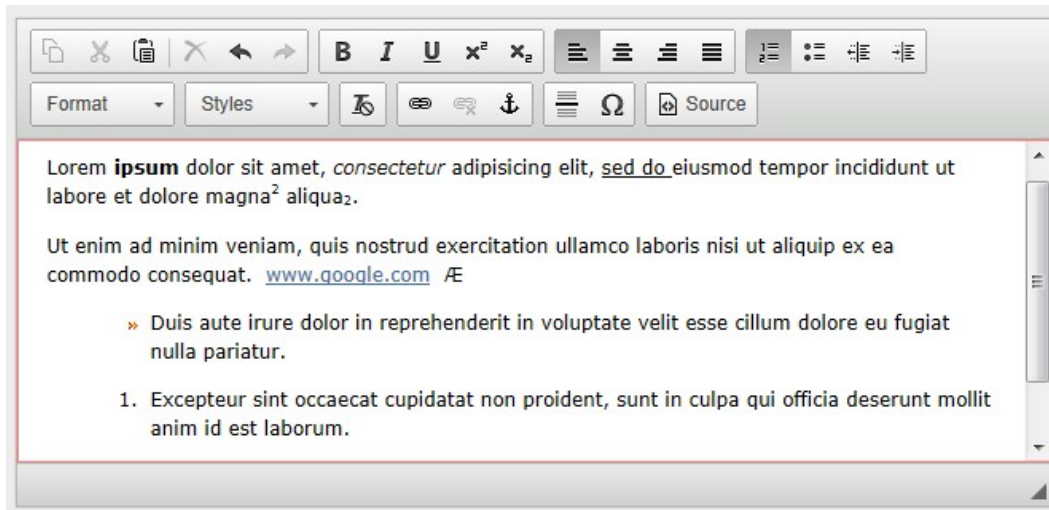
B I U $x^2$ $x_2$
Format Styles Ω Source

Lorem **ipsum** dolor sit amet, *consectetur* adipisicing elit, sed do eiusmod tempor incididunt ut labore et dolore magna$^2$ aliqua$_2$.

Ut enim ad minim veniam, quis nostrud exercitation ullamco laboris nisi ut aliquip ex ea commodo consequat. www.google.com Æ

» Duis aute irure dolor in reprehenderit in voluptate velit esse cillum dolore eu fugiat nulla pariatur.

1. Excepteur sint occaecat cupidatat non proident, sunt in culpa qui officia deserunt mollit anim id est laborum.